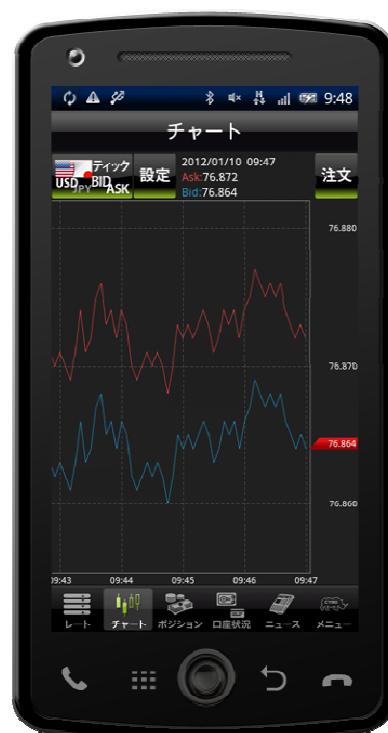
9:48

チャート

USD JPY ティック BID ASK

設定

2012/01/10 09:47
Ask:76.872
Bid:76.864

注文

76.880
76.870
76.864
76.860

09:43 09:44 09:45 09:46 09:47

レート
チャート
ポジション
口座状況
ニュース
メニュー